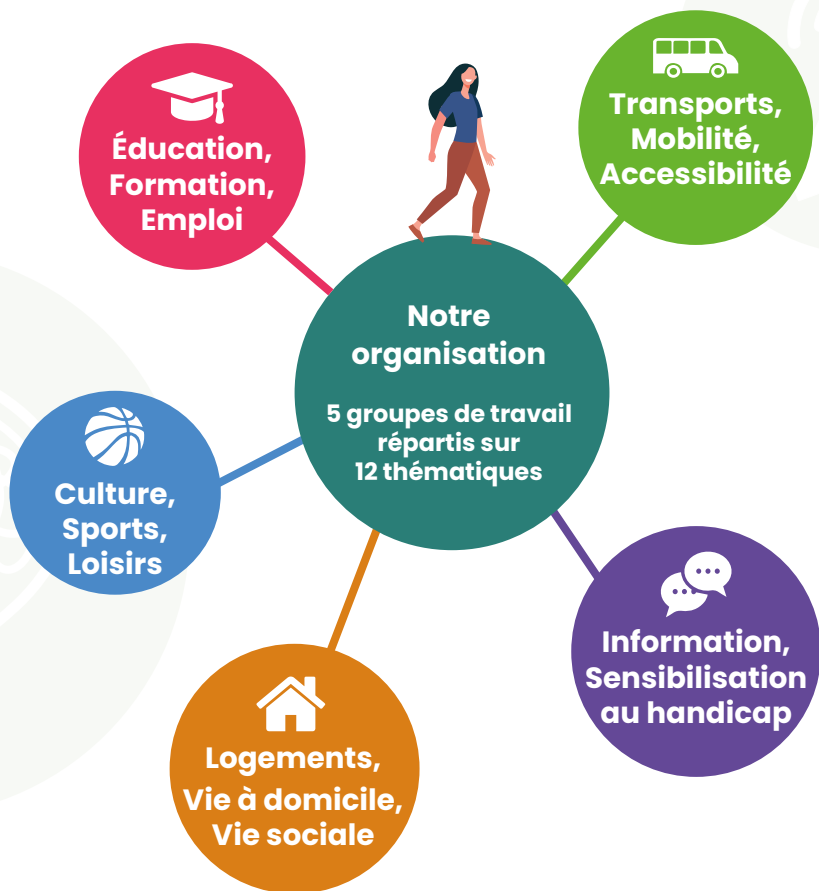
Éducation, Formation, Emploi

Transports, Mobilité, Accessibilité

Notre organisation

5 groupes de travail répartis sur 12 thématiques

Culture, Sports, Loisirs

Information, Sensibilisation au handicap

Logements, Vie à domicile, Vie sociale